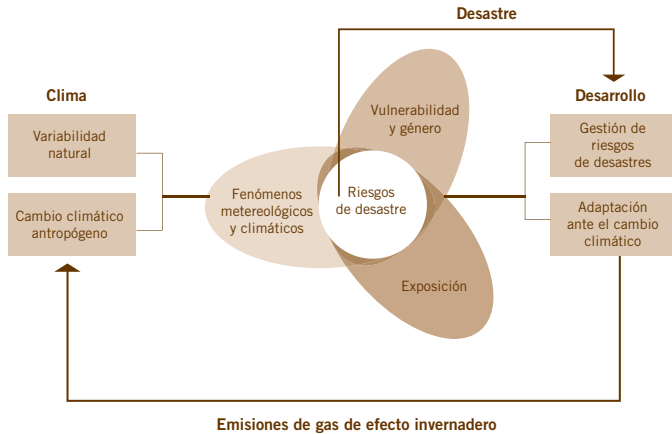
Desastre

Clima

Variabilidad natural

Cambio climático antropógeno

Fenómenos metereológicos y climáticos

Vulnerabilidad y género

Riesgos de desastre

Exposición

Desarrollo

Gestión de riesgos de desastres

Adaptación ante el cambio climático

Emisiones de gas de efecto invernadero